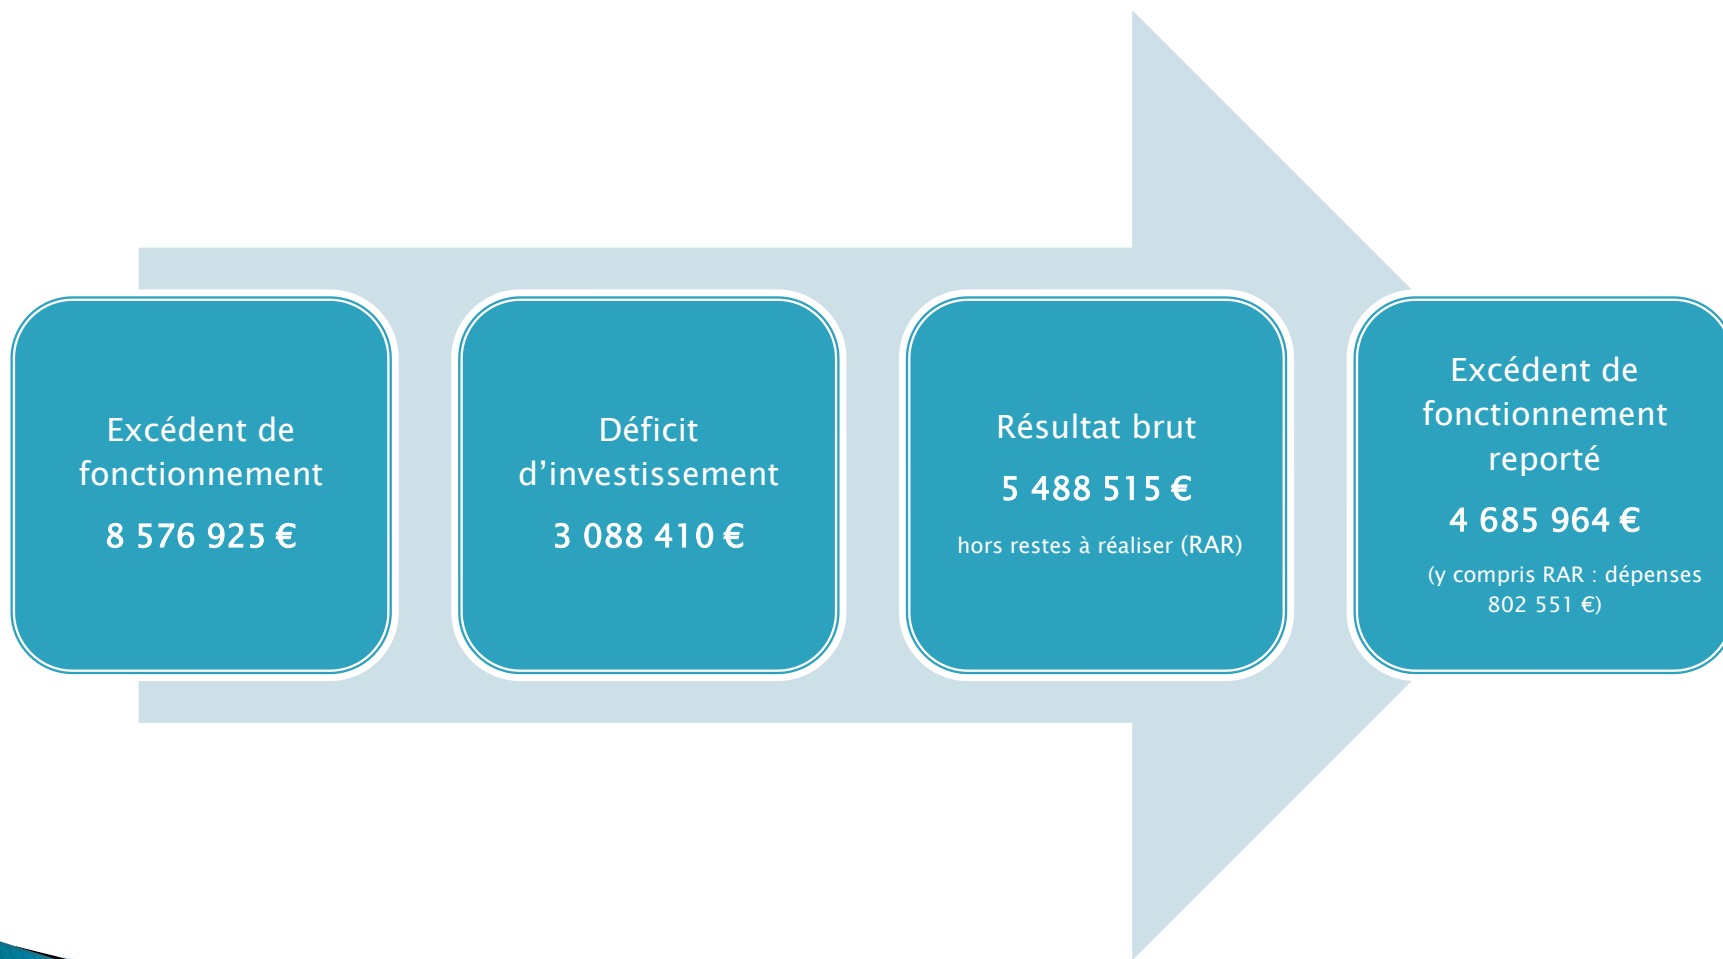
Excédent de fonctionnement

8 576 925 €

Déficit d’investissement

3 088 410 €

Résultat brut

5 488 515 €

hors restes à réaliser (RAR)

Excédent de fonctionnement reporté

4 685 964 €

(y compris RAR : dépenses 802 551 €)